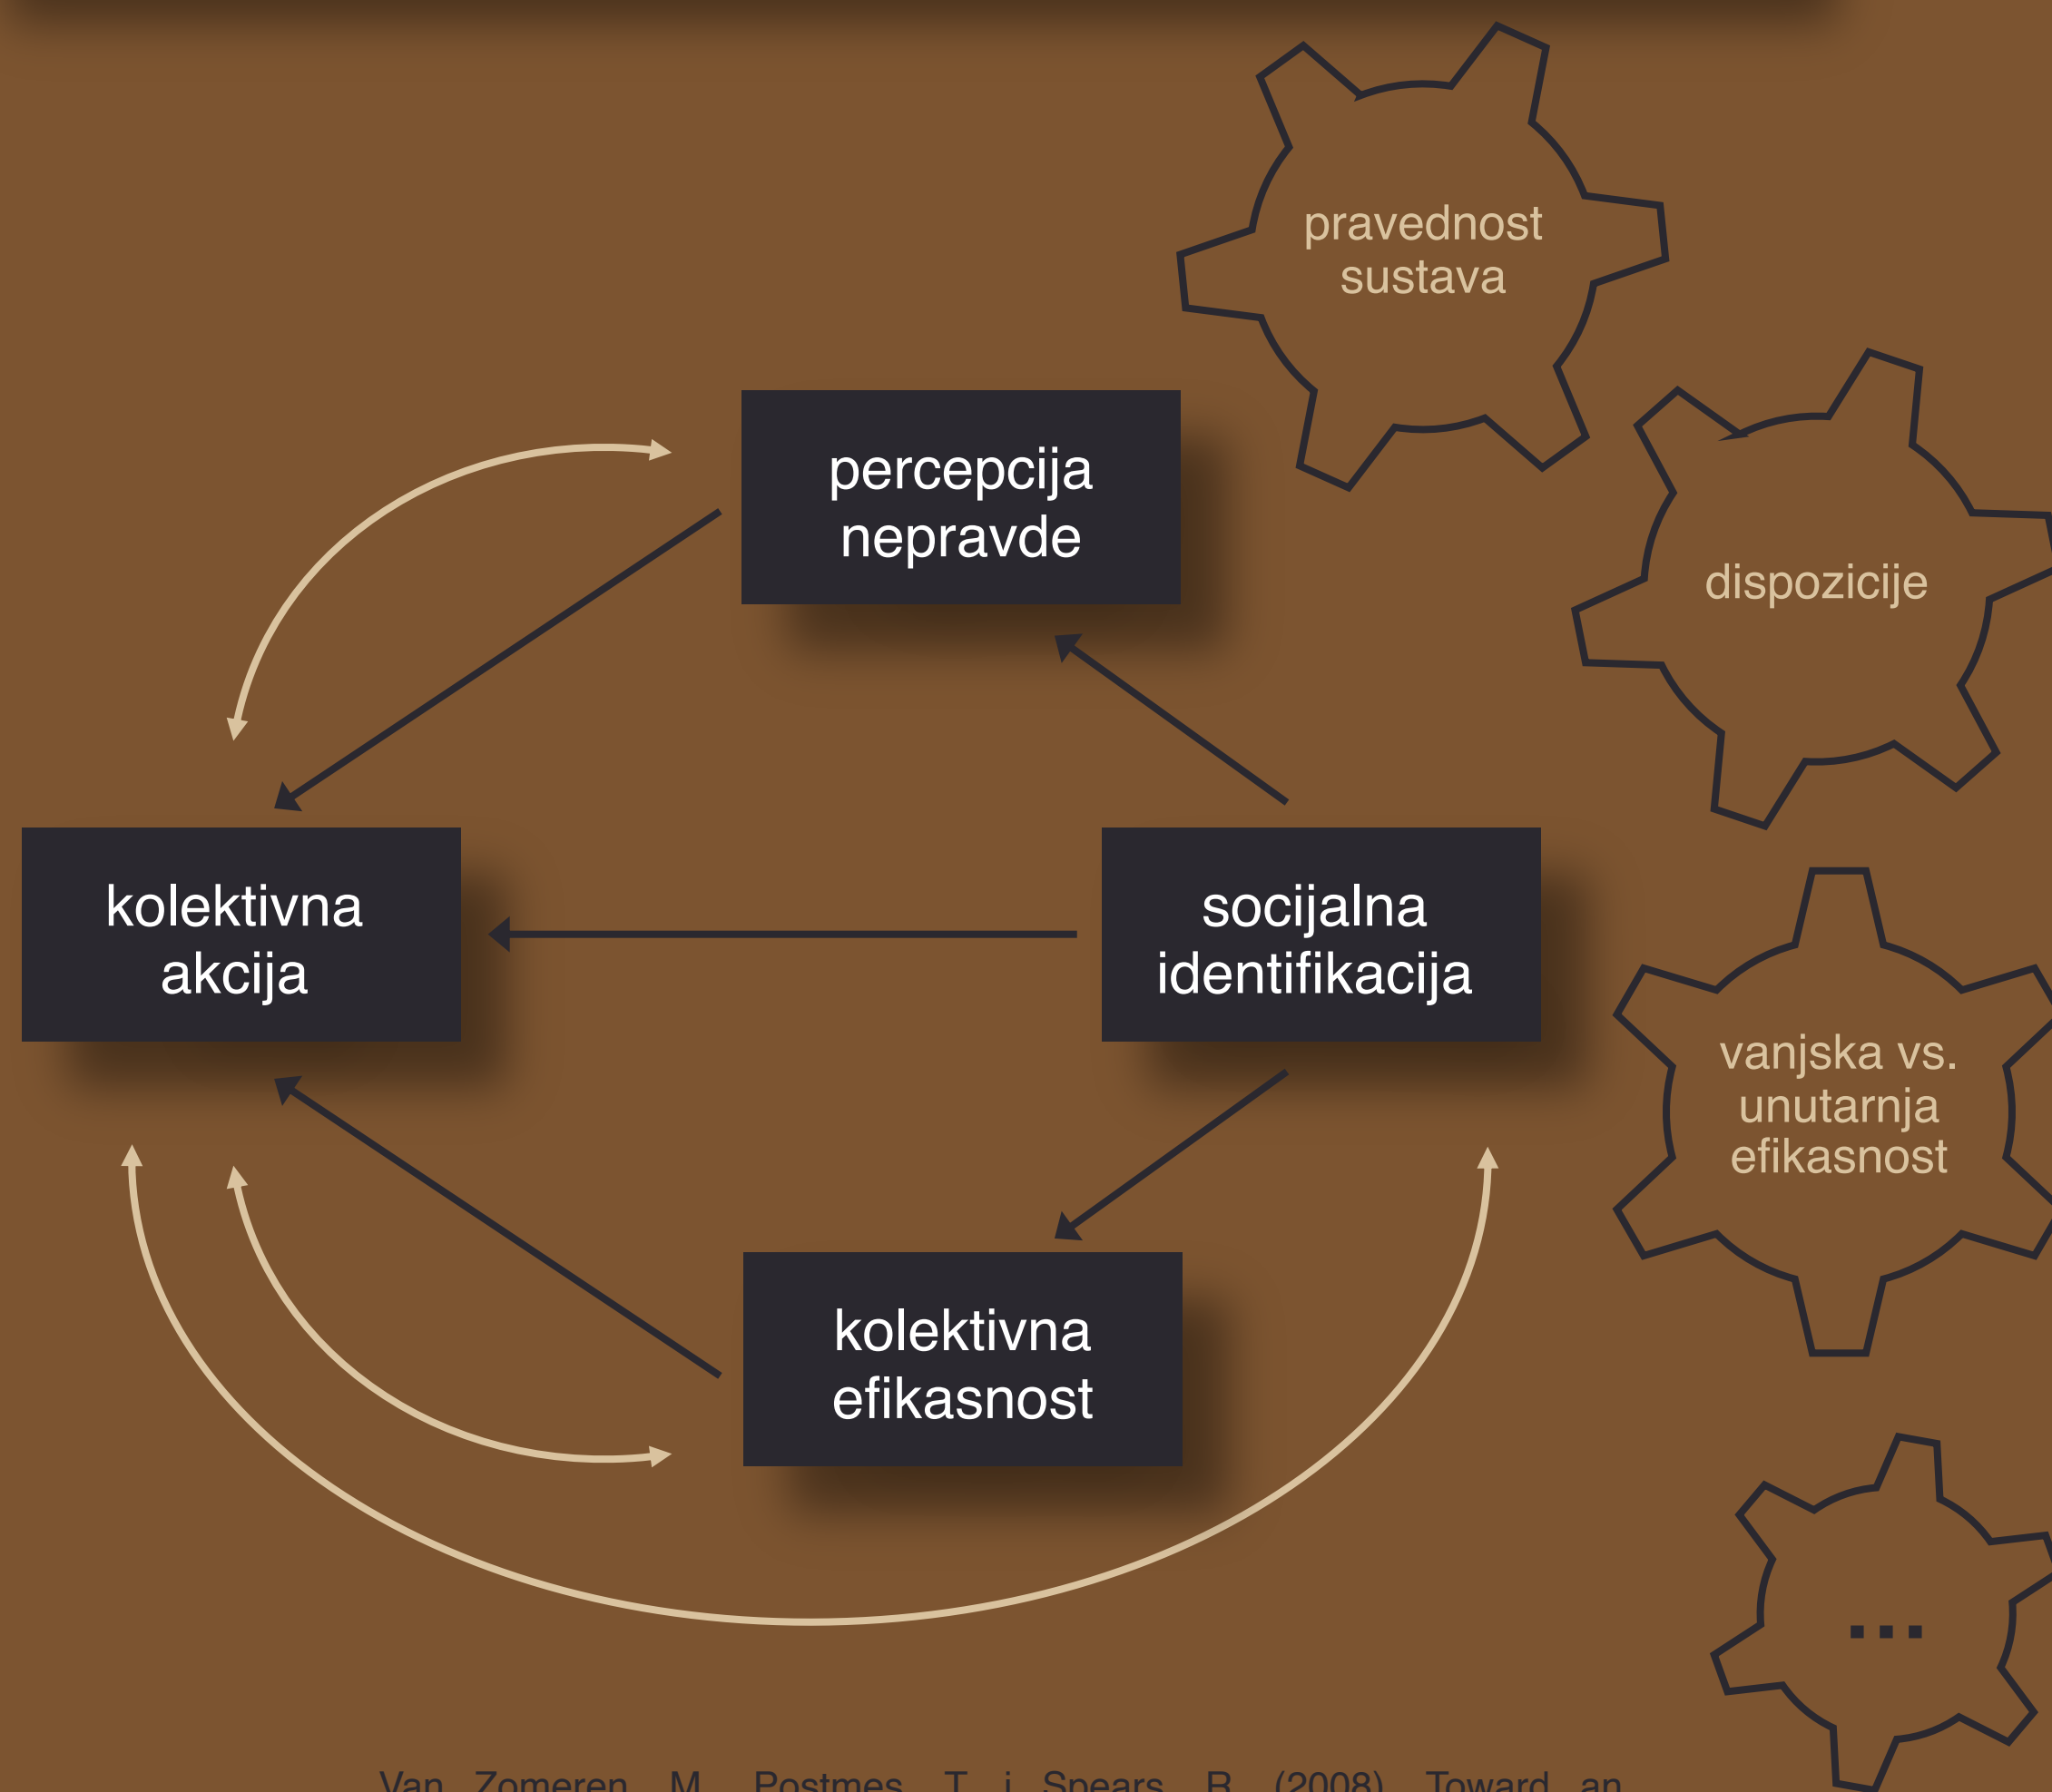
pravednost sustava

percepcija nepravde

dispozicije

kolektivna akcija

socijalna identifikacija

vanjska vs. unutarnja efikasnost

kolektivna efikasnost

...

Van Zomeren, M., Postmes, T. i Spears, R. (2008). Toward an